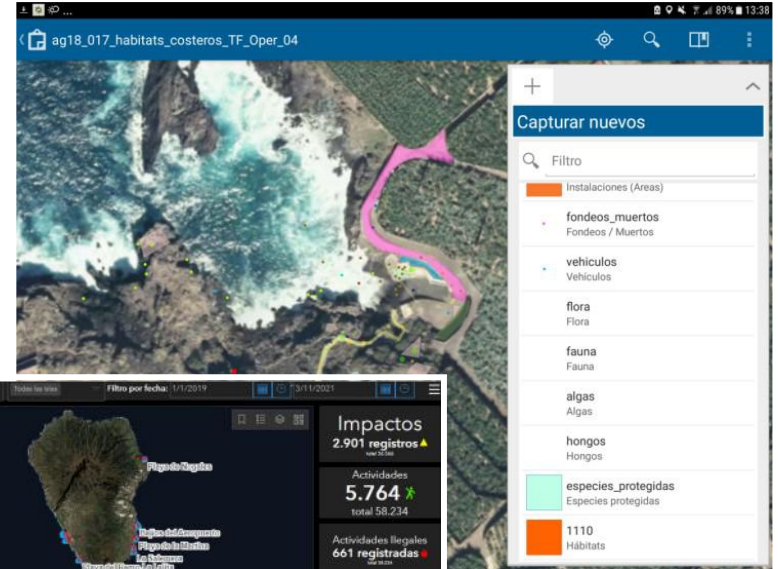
89% 13:38

ag18_017_habitats_costeros_TF_Oper_04

+

Capturar nuevos

Filtro

Instalaciones (Areas)

fondeos_muertos
Fondeos / Muertos

vehiculos
Vehículos

flora
Flora

fauna
Fauna

algas
Algas

hongos
Hongos

especies_protegidas
Especies protegidas

1110
Hábitats

Todas las islas

Filtro por fecha: 1/1/2019 3/11/2021

Playa de Nogales

Playa del Aeropuerto
Playa de la Manisa
La Salemera

Impactos
2.901 registros
total 36.043

Actividades
5.764
total 58.234

Actividades ilegales
661 registradas